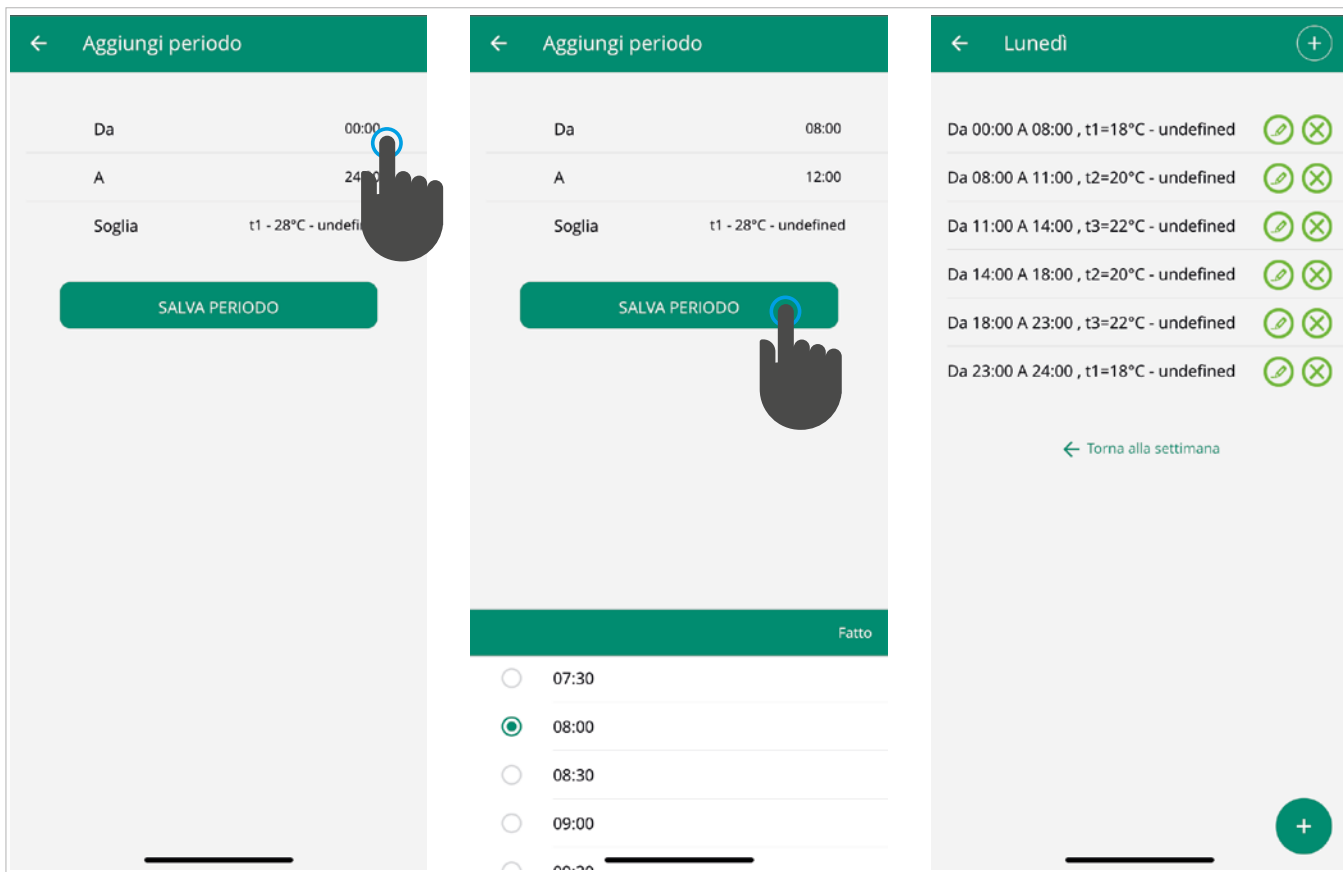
← Aggiungi periodo

Da 00:00

A 24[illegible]

Soglia t1 - 28°C - undefi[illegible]

SALVA PERIODO

← Aggiungi periodo

Da 08:00

A 12:00

Soglia t1 - 28°C - undefined

SALVA PERIODO

Fatto

07:30

08:00

08:30

09:00

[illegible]

← Lunedì

Da 00:00 A 08:00 , t1=18°C - undefined

Da 08:00 A 11:00 , t2=20°C - undefined

Da 11:00 A 14:00 , t3=22°C - undefined

Da 14:00 A 18:00 , t2=20°C - undefined

Da 18:00 A 23:00 , t3=22°C - undefined

Da 23:00 A 24:00 , t1=18°C - undefined

← Torna alla settimana

+